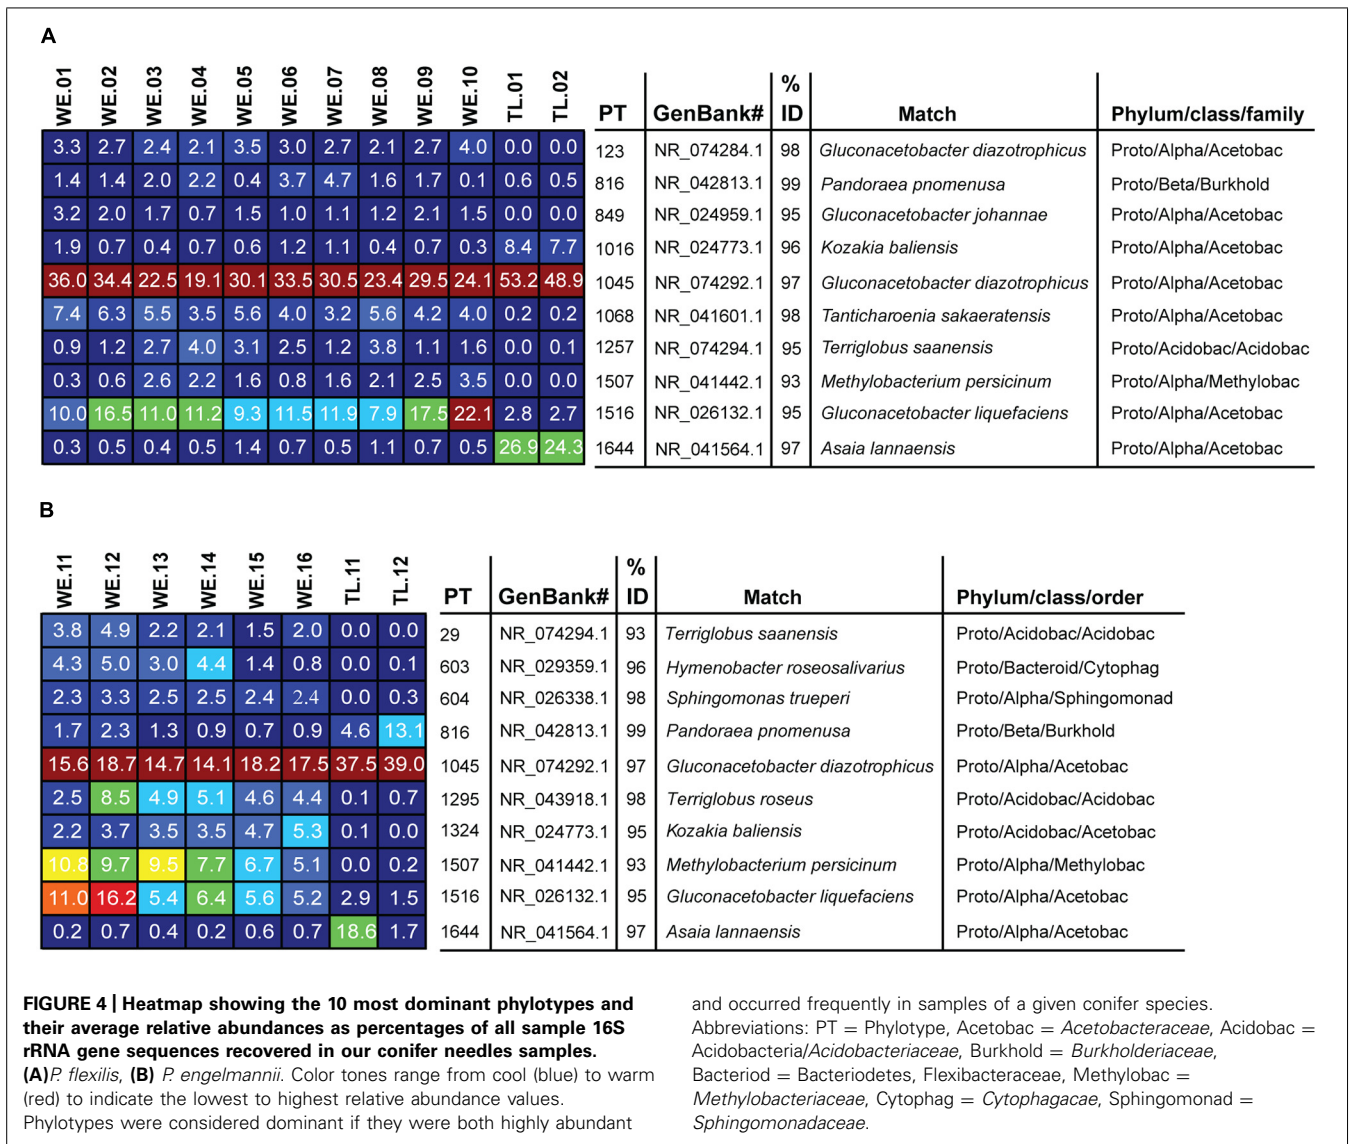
A

| WE.01 | WE.02 | WE.03 | WE.04 | WE.05 | WE.06 | WE.07 | WE.08 | WE.09 | WE.10 | TL.01 | TL.02 | PT | GenBank# | % ID | Match | Phylum/class/family |
|---|---|---|---|---|---|---|---|---|---|---|---|---|---|---|---|---|
| 3.3 | 2.7 | 2.4 | 2.1 | 3.5 | 3.0 | 2.7 | 2.1 | 2.7 | 4.0 | 0.0 | 0.0 | 123 | NR_074284.1 | 98 | Gluconacetobacter diazotrophicus | Proto/Alpha/Acetobac |
| 1.4 | 1.4 | 2.0 | 2.2 | 0.4 | 3.7 | 4.7 | 1.6 | 1.7 | 0.1 | 0.6 | 0.5 | 816 | NR_042813.1 | 99 | Pandoraea pnomenusa | Proto/Beta/Burkhold |
| 3.2 | 2.0 | 1.7 | 0.7 | 1.5 | 1.0 | 1.1 | 1.2 | 2.1 | 1.5 | 0.0 | 0.0 | 849 | NR_024959.1 | 95 | Gluconacetobacter johannae | Proto/Alpha/Acetobac |
| 1.9 | 0.7 | 0.4 | 0.7 | 0.6 | 1.2 | 1.1 | 0.4 | 0.7 | 0.3 | 8.4 | 7.7 | 1016 | NR_024773.1 | 96 | Kozakia baliensis | Proto/Alpha/Acetobac |
| 36.0 | 34.4 | 22.5 | 19.1 | 30.1 | 33.5 | 30.5 | 23.4 | 29.5 | 24.1 | 53.2 | 48.9 | 1045 | NR_074292.1 | 97 | Gluconacetobacter diazotrophicus | Proto/Alpha/Acetobac |
| 7.4 | 6.3 | 5.5 | 3.5 | 5.6 | 4.0 | 3.2 | 5.6 | 4.2 | 4.0 | 0.2 | 0.2 | 1068 | NR_041601.1 | 98 | Tanticharoenia sakaeratensis | Proto/Alpha/Acetobac |
| 0.9 | 1.2 | 2.7 | 4.0 | 3.1 | 2.5 | 1.2 | 3.8 | 1.1 | 1.6 | 0.0 | 0.1 | 1257 | NR_074294.1 | 95 | Terriglobus saanensis | Proto/Acidobac/Acidobac |
| 0.3 | 0.6 | 2.6 | 2.2 | 1.6 | 0.8 | 1.6 | 2.1 | 2.5 | 3.5 | 0.0 | 0.0 | 1507 | NR_041442.1 | 93 | Methylobacterium persicinum | Proto/Alpha/Methylobac |
| 10.0 | 16.5 | 11.0 | 11.2 | 9.3 | 11.5 | 11.9 | 7.9 | 17.5 | 22.1 | 2.8 | 2.7 | 1516 | NR_026132.1 | 95 | Gluconacetobacter liquefaciens | Proto/Alpha/Acetobac |
| 0.3 | 0.5 | 0.4 | 0.5 | 1.4 | 0.7 | 0.5 | 1.1 | 0.7 | 0.5 | 26.9 | 24.3 | 1644 | NR_041564.1 | 97 | Asaia lannaensis | Proto/Alpha/Acetobac |

B

| WE.11 | WE.12 | WE.13 | WE.14 | WE.15 | WE.16 | TL.11 | TL.12 | PT | GenBank# | % ID | Match | Phylum/class/order |
|---|---|---|---|---|---|---|---|---|---|---|---|---|
| 3.8 | 4.9 | 2.2 | 2.1 | 1.5 | 2.0 | 0.0 | 0.0 | 29 | NR_074294.1 | 93 | Terriglobus saanensis | Proto/Acidobac/Acidobac |
| 4.3 | 5.0 | 3.0 | 4.4 | 1.4 | 0.8 | 0.0 | 0.1 | 603 | NR_029359.1 | 96 | Hymenobacter roseosalivarius | Proto/Bacteroid/Cytophag |
| 2.3 | 3.3 | 2.5 | 2.5 | 2.4 | 2.4 | 0.0 | 0.3 | 604 | NR_026338.1 | 98 | Sphingomonas trueperi | Proto/Alpha/Sphingomonad |
| 1.7 | 2.3 | 1.3 | 0.9 | 0.7 | 0.9 | 4.6 | 13.1 | 816 | NR_042813.1 | 99 | Pandoraea pnomenusa | Proto/Beta/Burkhold |
| 15.6 | 18.7 | 14.7 | 14.1 | 18.2 | 17.5 | 37.5 | 39.0 | 1045 | NR_074292.1 | 97 | Gluconacetobacter diazotrophicus | Proto/Alpha/Acetobac |
| 2.5 | 8.5 | 4.9 | 5.1 | 4.6 | 4.4 | 0.1 | 0.7 | 1295 | NR_043918.1 | 98 | Terriglobus roseus | Proto/Acidobac/Acidobac |
| 2.2 | 3.7 | 3.5 | 3.5 | 4.7 | 5.3 | 0.1 | 0.0 | 1324 | NR_024773.1 | 95 | Kozakia baliensis | Proto/Acidobac/Acetobac |
| 10.8 | 9.7 | 9.5 | 7.7 | 6.7 | 5.1 | 0.0 | 0.2 | 1507 | NR_041442.1 | 93 | Methylobacterium persicinum | Proto/Alpha/Methylobac |
| 11.0 | 16.2 | 5.4 | 6.4 | 5.6 | 5.2 | 2.9 | 1.5 | 1516 | NR_026132.1 | 95 | Gluconacetobacter liquefaciens | Proto/Alpha/Acetobac |
| 0.2 | 0.7 | 0.4 | 0.2 | 0.6 | 0.7 | 18.6 | 1.7 | 1644 | NR_041564.1 | 97 | Asaia lannaensis | Proto/Alpha/Acetobac |

FIGURE 4 | Heatmap showing the 10 most dominant phylotypes and their average relative abundances as percentages of all sample 16S rRNA gene sequences recovered in our conifer needles samples. (A) P. flexilis, (B) P. engelmannii. Color tones range from cool (blue) to warm (red) to indicate the lowest to highest relative abundance values. Phylotypes were considered dominant if they were both highly abundant and occurred frequently in samples of a given conifer species. Abbreviations: PT = Phylotype, Acetobac = Acetobacteraceae, Acidobac = Acidobacteria/Acidobacteriaceae, Burkhold = Burkholderiaceae, Bacteriod = Bacteriodetes, Flexibacteraceae, Methylobac = Methylobacteriaceae, Cytophag = Cytophagacae, Sphingomonad = Sphingomonadaceae.